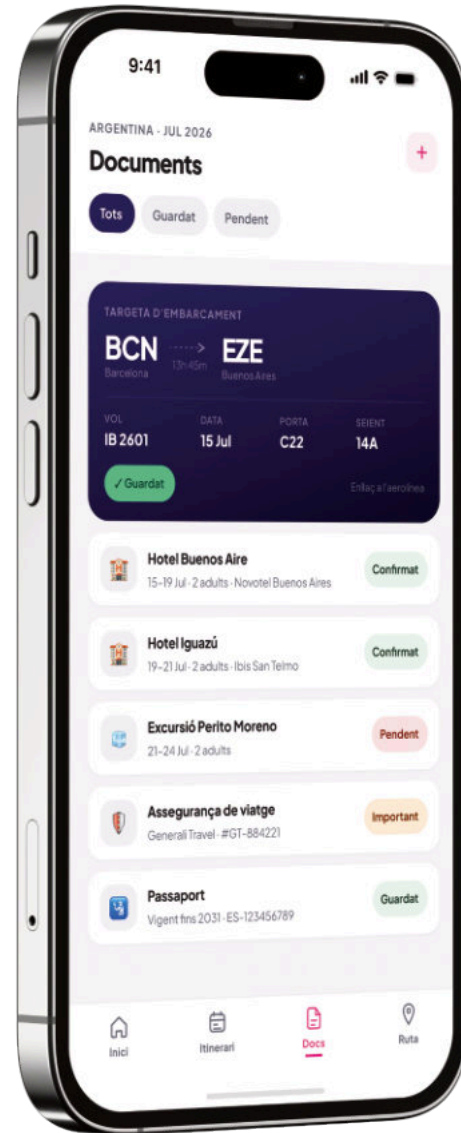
9:41

ARGENTINA · JUL 2026

Documents

+

Tots Guardat Pendent

TARGETA D'EMBARCAMENT

BCN Barcelona

13h 45m

EZE Buenos Aires

VOL IB 2601

DATA 15 Jul

PORTA C22

SEIENT 14A

✓ Guardat

Enllaç a l'aerolínea

Hotel Buenos Aire
15–19 Jul · 2 adults · Novotel Buenos Aires
Confirmat

Hotel Iguazú
19–21 Jul · 2 adults · Ibis San Telmo
Confirmat

Excursió Perito Moreno
21–24 Jul · 2 adults
Pendent

Assegurança de viatge
Generali Travel · #GT-884221
Important

Passaport
Vigent fins 2031 · ES-123456789
Guardat

Inici Itinerari Docs Ruta